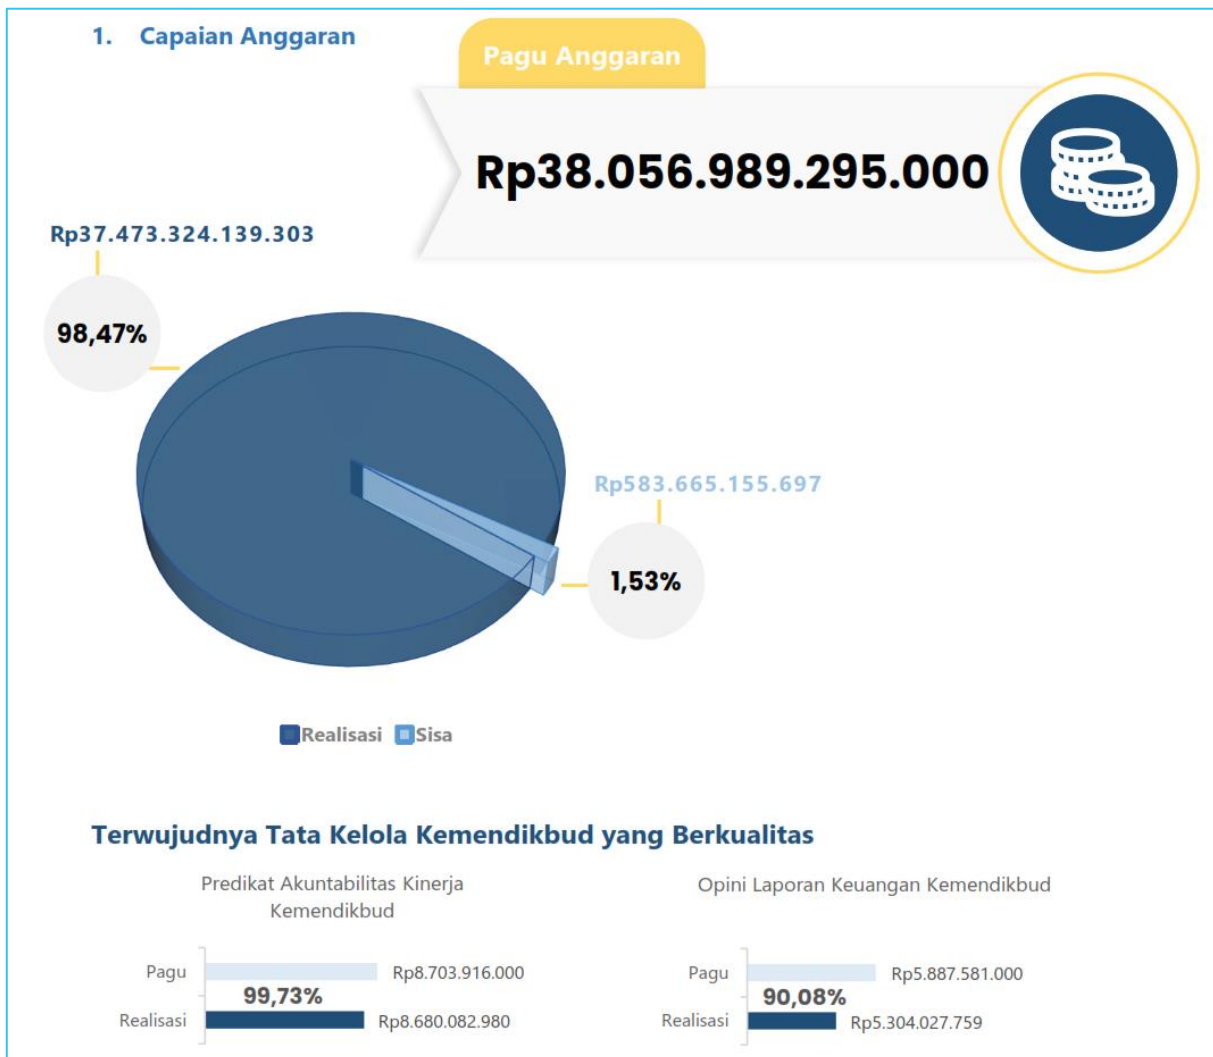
1. Capaian Anggaran

Pagu Anggaran

Rp38.056.989.295.000

Rp37.473.324.139.303

98,47%

Rp583.665.155.697

1,53%

Realisasi Sisa

Terwujudnya Tata Kelola Kemendikbud yang Berkualitas

Predikat Akuntabilitas Kinerja Kemendikbud

Pagu Rp8.703.916.000
99,73%
Realisasi Rp8.680.082.980

Opini Laporan Keuangan Kemendikbud

Pagu Rp5.887.581.000
90,08%
Realisasi Rp5.304.027.759